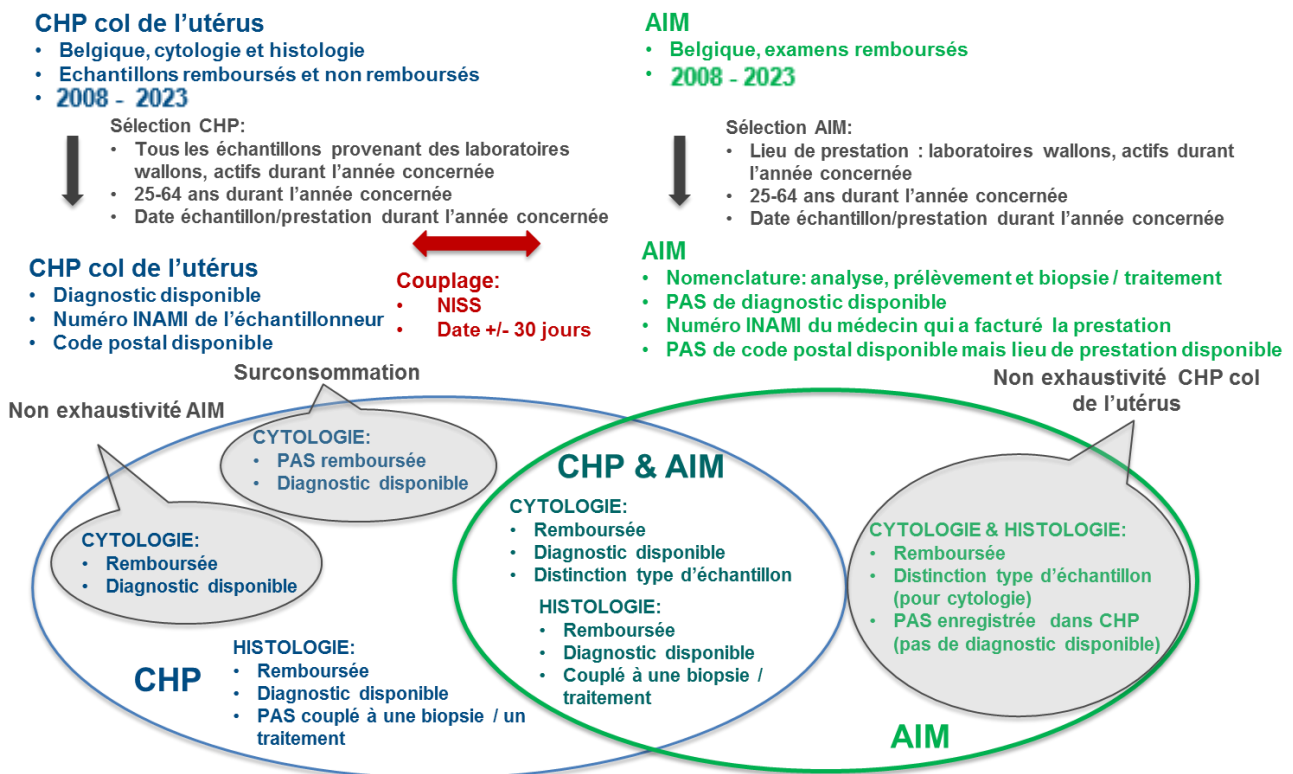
CHP col de l'utérus
- Belgique, cytologie et histologie
- Echantillons remboursés et non remboursés
- 2008 - 2023

Sélection CHP:
- Tous les échantillons provenant des laboratoires wallons, actifs durant l'année concernée
- 25-64 ans durant l'année concernée
- Date échantillon/prestation durant l'année concernée

AIM
- Belgique, examens remboursés
- 2008 - 2023

Sélection AIM:
- Lieu de prestation : laboratoires wallons, actifs durant l'année concernée
- 25-64 ans durant l'année concernée
- Date échantillon/prestation durant l'année concernée

CHP col de l'utérus
- Diagnostic disponible
- Numéro INAMI de l'échantillonneur
- Code postal disponible

Couplage:
- NISS
- Date +/- 30 jours

AIM
- Nomenclature: analyse, prélèvement et biopsie / traitement
- PAS de diagnostic disponible
- Numéro INAMI du médecin qui a facturé la prestation
- PAS de code postal disponible mais lieu de prestation disponible

Surconsommation

Non exhaustivité AIM

Non exhaustivité CHP col de l'utérus

CYTOLOGIE:
- PAS remboursée
- Diagnostic disponible

CYTOLOGIE:
- Remboursée
- Diagnostic disponible

CHP & AIM

CYTOLOGIE:
- Remboursée
- Diagnostic disponible
- Distinction type d'échantillon

HISTOLOGIE:
- Remboursée
- Diagnostic disponible
- Couplé à une biopsie / traitement

CYTOLOGIE & HISTOLOGIE:
- Remboursée
- Distinction type d'échantillon (pour cytologie)
- PAS enregistrée dans CHP (pas de diagnostic disponible)

HISTOLOGIE:
- Remboursée
- Diagnostic disponible
- PAS couplé à une biopsie / un traitement

CHP

AIM